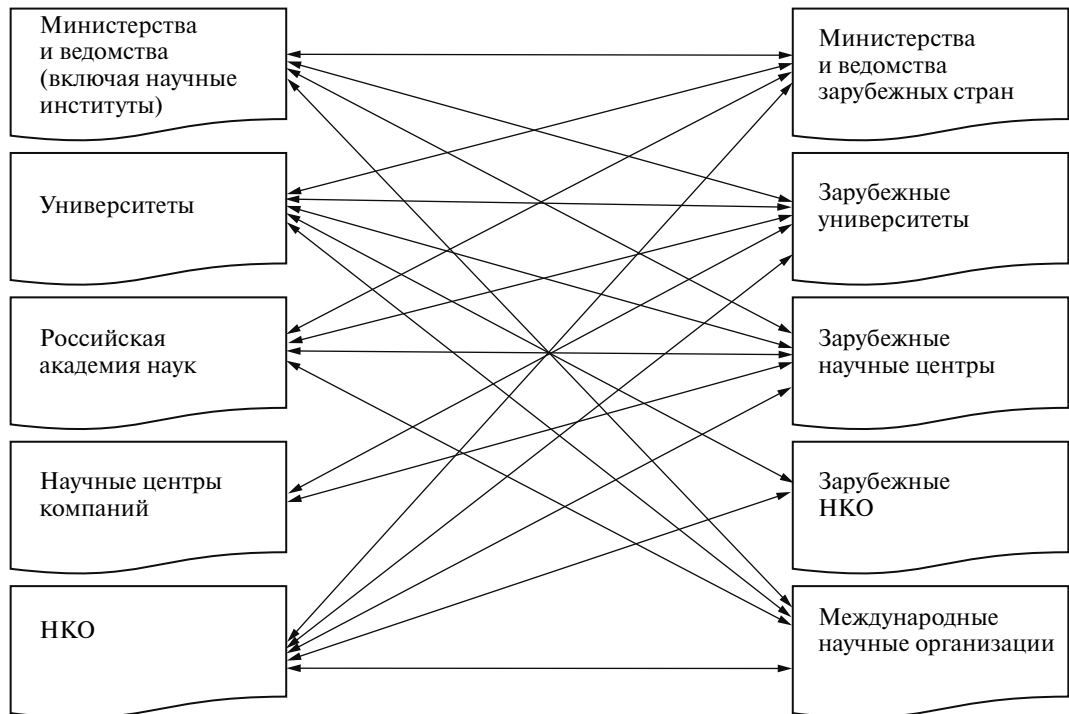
Министерства и ведомства (включая научные институты)

Университеты

Российская академия наук

Научные центры компаний

НКО

Министерства и ведомства зарубежных стран

Зарубежные университеты

Зарубежные научные центры

Зарубежные НКО

Международные научные организации